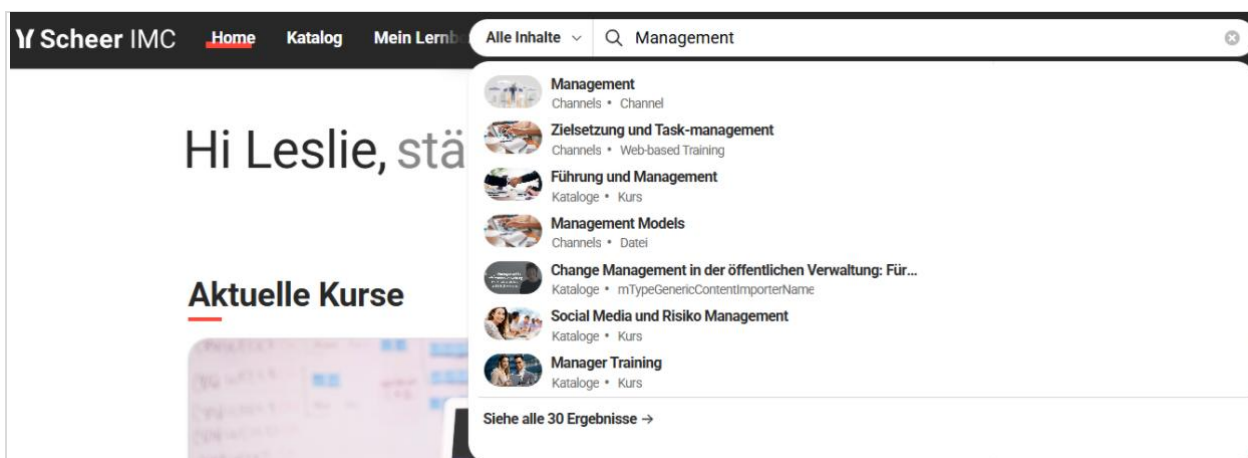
Scheer IMC Home Katalog Mein Lernb

Alle Inhalte ⌄ Management

Management
Channels • Channel

Zielsetzung und Task-management
Channels • Web-based Training

Führung und Management
Kataloge • Kurs

Management Models
Channels • Datei

Change Management in der öffentlichen Verwaltung: Für...
Kataloge • mTypeGenericContentImporterName

Social Media und Risiko Management
Kataloge • Kurs

Manager Training
Kataloge • Kurs

Siehe alle 30 Ergebnisse →

Hi Leslie, stä

Aktuelle Kurse